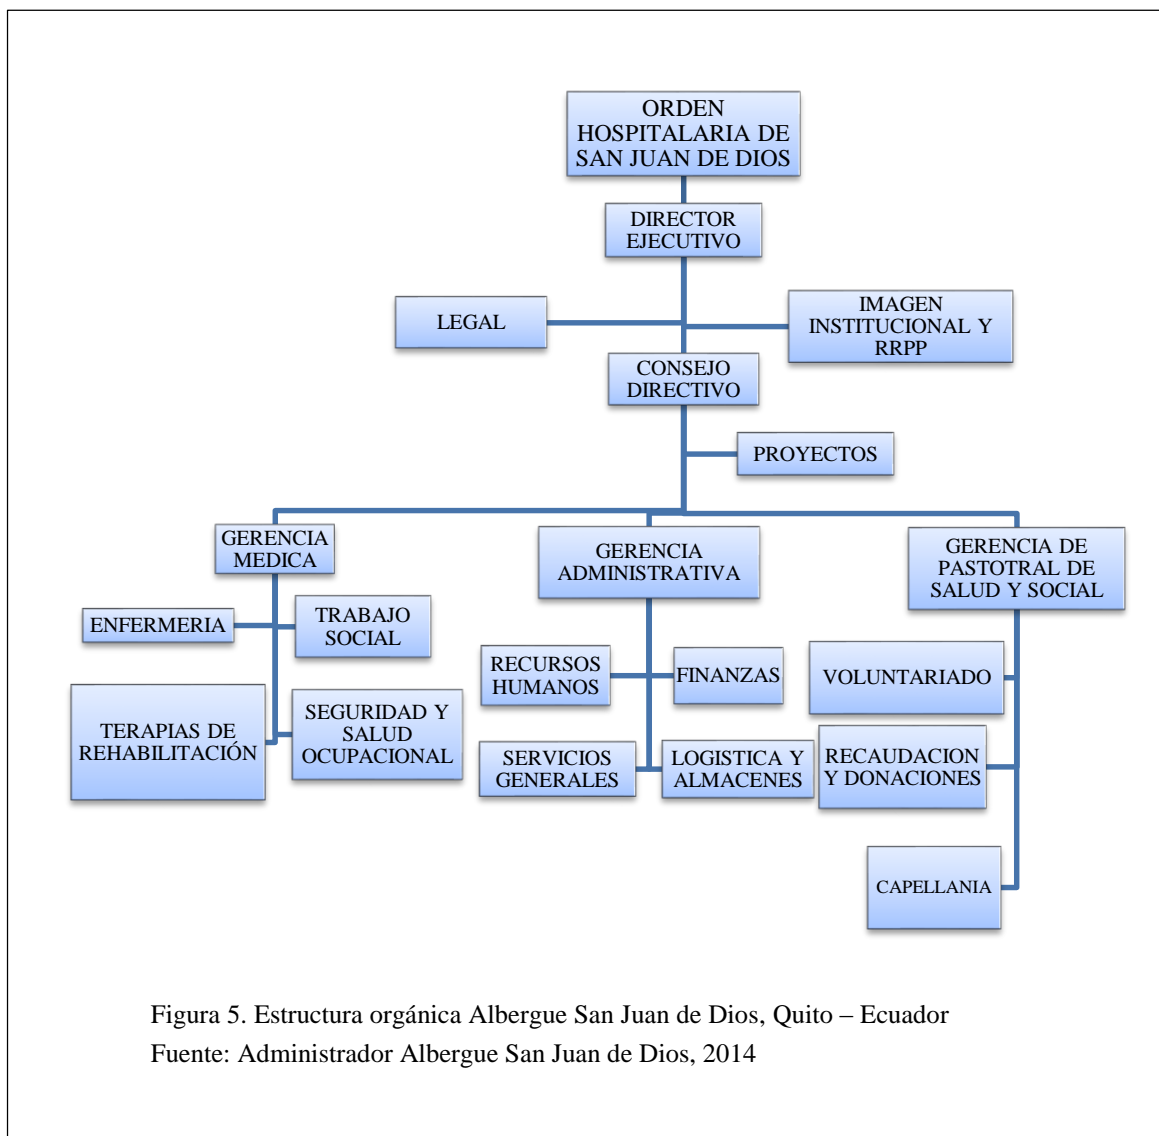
ORDEN HOSPITALARIA DE SAN JUAN DE DIOS

DIRECTOR EJECUTIVO

LEGAL

IMAGEN INSTITUCIONAL Y RRPP

CONSEJO DIRECTIVO

PROYECTOS

GERENCIA MEDICA

GERENCIA ADMINISTRATIVA

GERENCIA DE PASTOTRAL DE SALUD Y SOCIAL

ENFERMERIA

TRABAJO SOCIAL

TERAPIAS DE REHABILITACIÓN

SEGURIDAD Y SALUD OCUPACIONAL

RECURSOS HUMANOS

FINANZAS

SERVICIOS GENERALES

LOGISTICA Y ALMACENES

VOLUNTARIADO

RECAUDACION Y DONACIONES

CAPELLANIA

Figura 5. Estructura orgánica Albergue San Juan de Dios, Quito – Ecuador
Fuente: Administrador Albergue San Juan de Dios, 2014